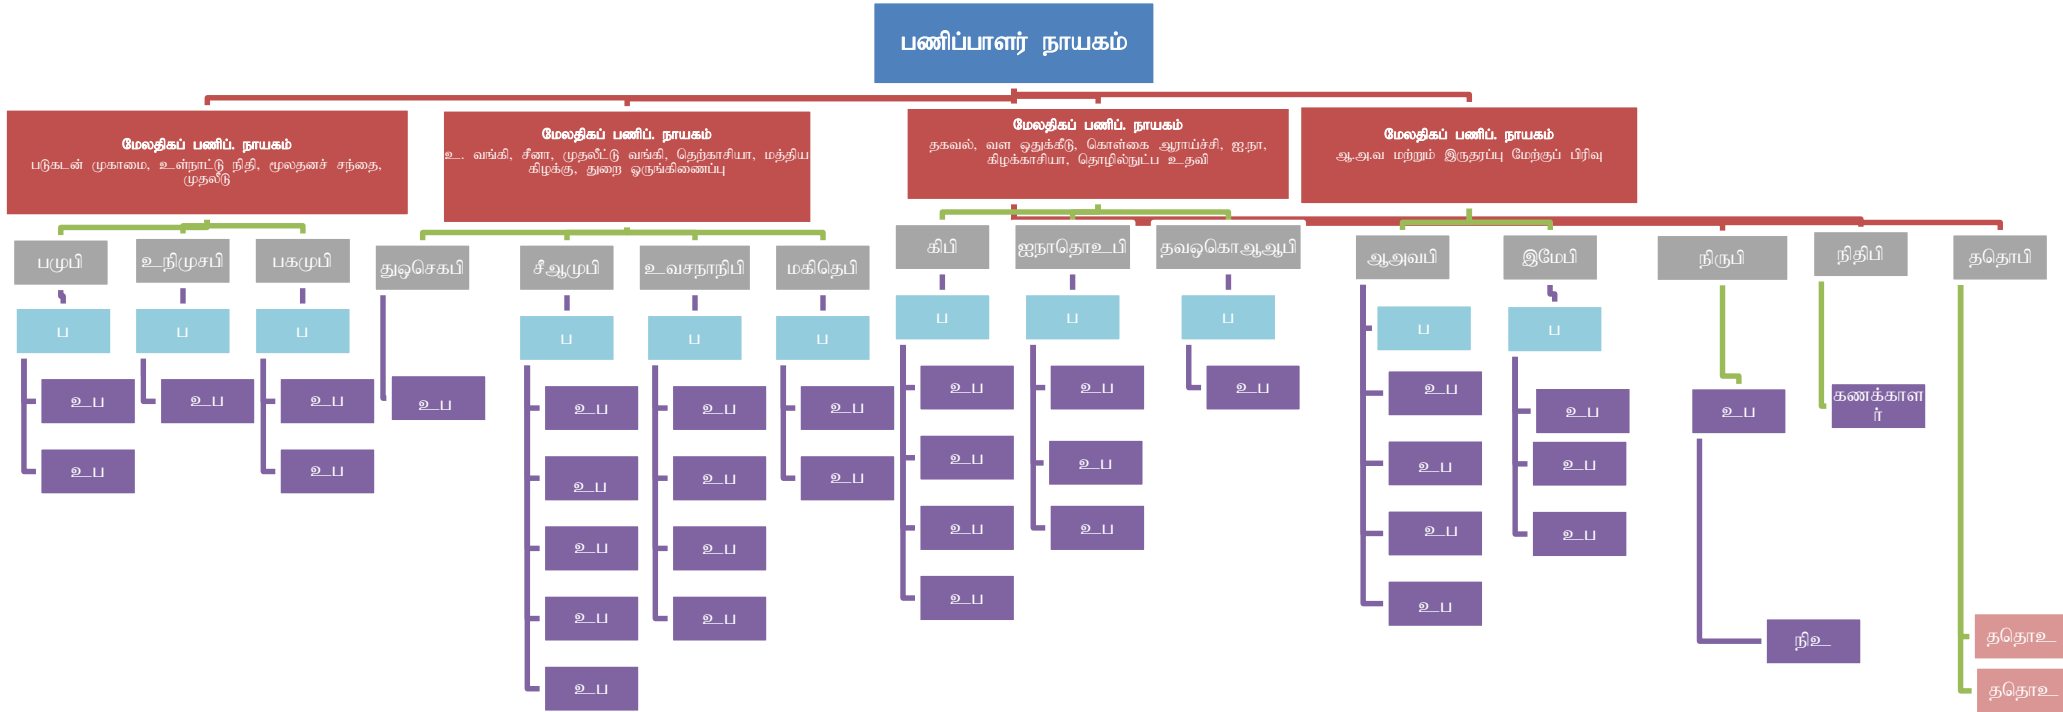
பணிப்பாளர் நாயகம்

மேலதிகப் பணிப். நாயகம்
படுகடன் முகாமை, உள்நாட்டு நிதி, மூலதனச் சந்தை, முதலீடு

மேலதிகப் பணிப். நாயகம்
உ. வங்கி, சீனா, முதலீட்டு வங்கி, தெற்காசியா, மத்திய கிழக்கு, துறை ஒருங்கிணைப்பு

மேலதிகப் பணிப். நாயகம்
தகவல், வள ஒதுக்கீடு, கொள்கை ஆராய்ச்சி, ஐ.நா, கிழக்காசியா, தொழில்நுட்ப உதவி

மேலதிகப் பணிப். நாயகம்
ஆ.அ.வ மற்றும் இருதரப்பு மேற்குப் பிரிவு

பமுபி
ப
உ.ப
உ.ப

உநிமுசபி
ப
உ.ப

பகமுபி
ப
உ.ப
உ.ப

துஒசெகபி
உ.ப

சீஆமுபி
ப
உ.ப
உ.ப
உ.ப
உ.ப
உ.ப

உவசநாநிபி
ப
உ.ப
உ.ப
உ.ப
உ.ப

மகிதெபி
ப
உ.ப
உ.ப

கிபி
ப
உ.ப
உ.ப
உ.ப
உ.ப

ஐநாதொஉபி
ப
உ.ப
உ.ப
உ.ப

தவஒகொஆஆபி
ப
உ.ப

ஆஅவபி
ப
உ.ப
உ.ப
உ.ப
உ.ப

இமேபி
ப
உ.ப
உ.ப
உ.ப

நிருபி
உ.ப
நிஉ

நிதிபி
கணக்காளர்

ததொபி
ததொஉ
ததொஉ